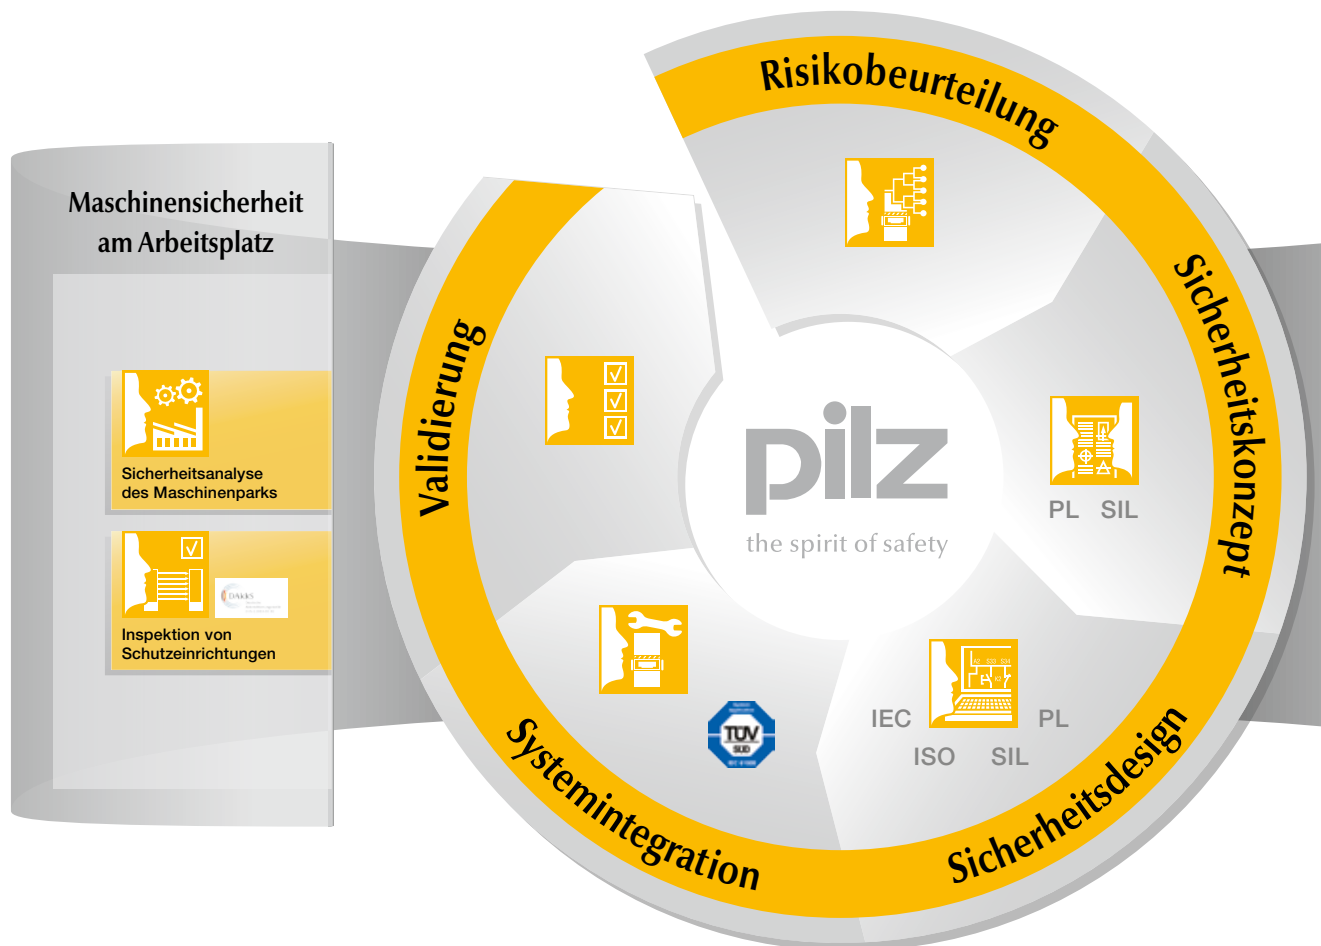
Maschinensicherheit am Arbeitsplatz

Sicherheitsanalyse des Maschinenparks

DAkkS

Inspektion von Schutzeinrichtungen

Risikobeurteilung

Sicherheitskonzept

PL SIL

Sicherheitsdesign

IEC PL
ISO SIL

Systemintegration

TÜV SÜD

Validierung

pilz
the spirit of safety